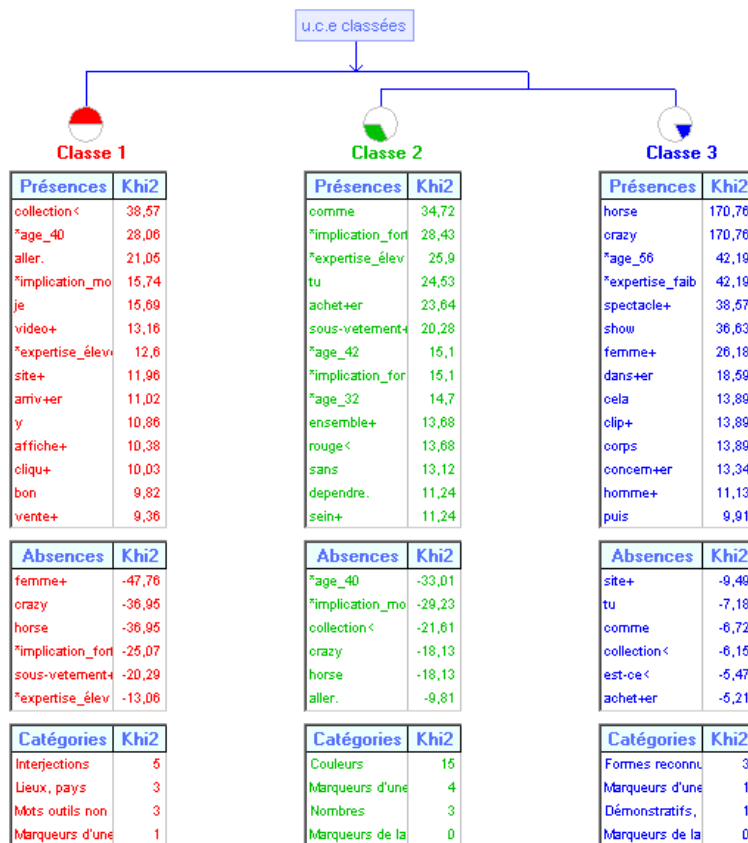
u.c.e classées

Classe 1

| Présences | Khi2 |
|---|---|
| collection< | 38,57 |
| *age_40 | 28,06 |
| aller. | 21,05 |
| *implication_mo | 15,74 |
| je | 15,69 |
| video+ | 13,16 |
| *expertise_élev | 12,6 |
| site+ | 11,96 |
| arriv+er | 11,02 |
| y | 10,86 |
| affiche+ | 10,38 |
| cliqu+ | 10,03 |
| bon | 9,82 |
| vente+ | 9,36 |

| Absences | Khi2 |
|---|---|
| femme+ | -47,76 |
| crazy | -36,95 |
| horse | -36,95 |
| *implication_fort | -25,07 |
| sous-vetement+ | -20,29 |
| *expertise_élev | -13,06 |

| Catégories | Khi2 |
|---|---|
| Interjections | 5 |
| Lieux, pays | 3 |
| Mots outils non | 3 |
| Marqueurs d'une | 1 |

Classe 2

| Présences | Khi2 |
|---|---|
| comme | 34,72 |
| *implication_fort | 28,43 |
| *expertise_élev | 25,9 |
| tu | 24,53 |
| achet+er | 23,64 |
| sous-vetement+ | 20,28 |
| *age_42 | 15,1 |
| *implication_for | 15,1 |
| *age_32 | 14,7 |
| ensemble+ | 13,68 |
| rouge< | 13,68 |
| sans | 13,12 |
| dependre. | 11,24 |
| sein+ | 11,24 |

| Absences | Khi2 |
|---|---|
| *age_40 | -33,01 |
| *implication_mo | -29,23 |
| collection< | -21,61 |
| crazy | -18,13 |
| horse | -18,13 |
| aller. | -9,81 |

| Catégories | Khi2 |
|---|---|
| Couleurs | 15 |
| Marqueurs d'une | 4 |
| Nombres | 3 |
| Marqueurs de la | 0 |

Classe 3

| Présences | Khi2 |
|---|---|
| horse | 170,76 |
| crazy | 170,76 |
| *age_56 | 42,19 |
| *expertise_faib | 42,19 |
| spectacle+ | 38,57 |
| show | 36,63 |
| femme+ | 26,18 |
| dans+er | 18,59 |
| cela | 13,89 |
| clip+ | 13,89 |
| corps | 13,89 |
| concern+er | 13,34 |
| homme+ | 11,13 |
| puis | 9,91 |

| Absences | Khi2 |
|---|---|
| site+ | -9,49 |
| tu | -7,18 |
| comme | -6,72 |
| collection< | -6,15 |
| est-ce< | -5,47 |
| achet+er | -5,21 |

| Catégories | Khi2 |
|---|---|
| Formes reconnu | 3 |
| Marqueurs d'une | 1 |
| Démonstratifs, | 1 |
| Marqueurs de la | 0 |